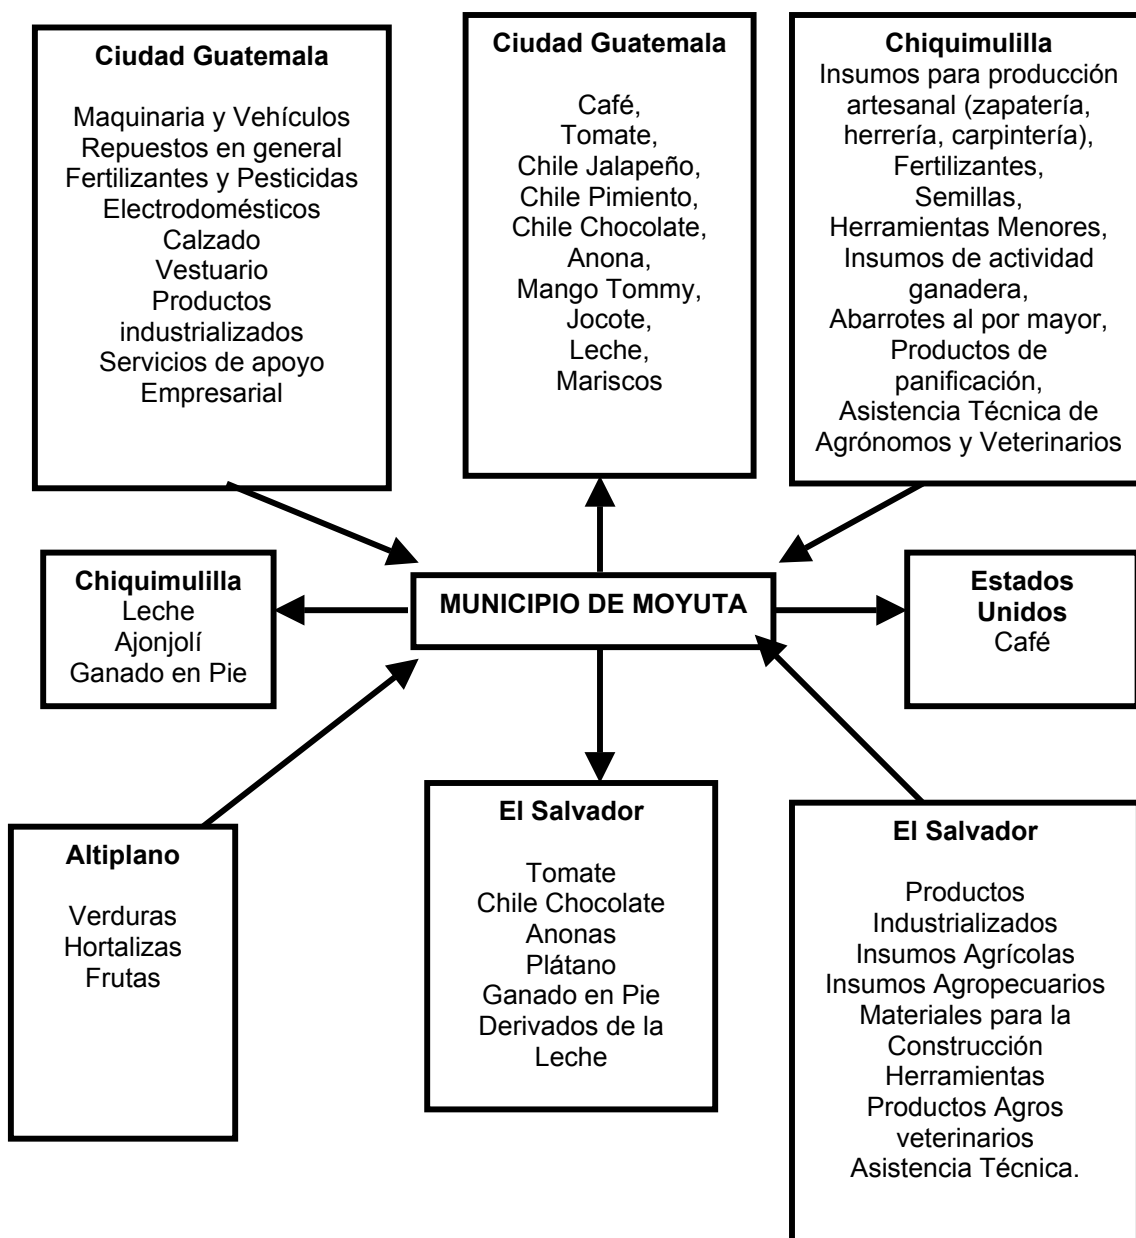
Ciudad Guatemala

Maquinaria y Vehículos
Repuestos en general
Fertilizantes y Pesticidas
Electrodomésticos
Calzado
Vestuario
Productos industrializados
Servicios de apoyo Empresarial

Ciudad Guatemala

Café,
Tomate,
Chile Jalapeño,
Chile Pimiento,
Chile Chocolate,
Anona,
Mango Tommy,
Jocote,
Leche,
Mariscos

Chiquimulilla
Insumos para producción artesanal (zapatería, herrería, carpintería),
Fertilizantes,
Semillas,
Herramientas Menores,
Insumos de actividad ganadera,
Abarrotes al por mayor,
Productos de panificación,
Asistencia Técnica de Agrónomos y Veterinarios

Chiquimulilla
Leche
Ajonjolí
Ganado en Pie

MUNICIPIO DE MOYUTA

Estados Unidos
Café

Altiplano

Verduras
Hortalizas
Frutas

El Salvador

Tomate
Chile Chocolate
Anonas
Plátano
Ganado en Pie
Derivados de la Leche

El Salvador

Productos Industrializados
Insumos Agrícolas
Insumos Agropecuarios
Materiales para la Construcción
Herramientas
Productos Agros veterinarios
Asistencia Técnica.